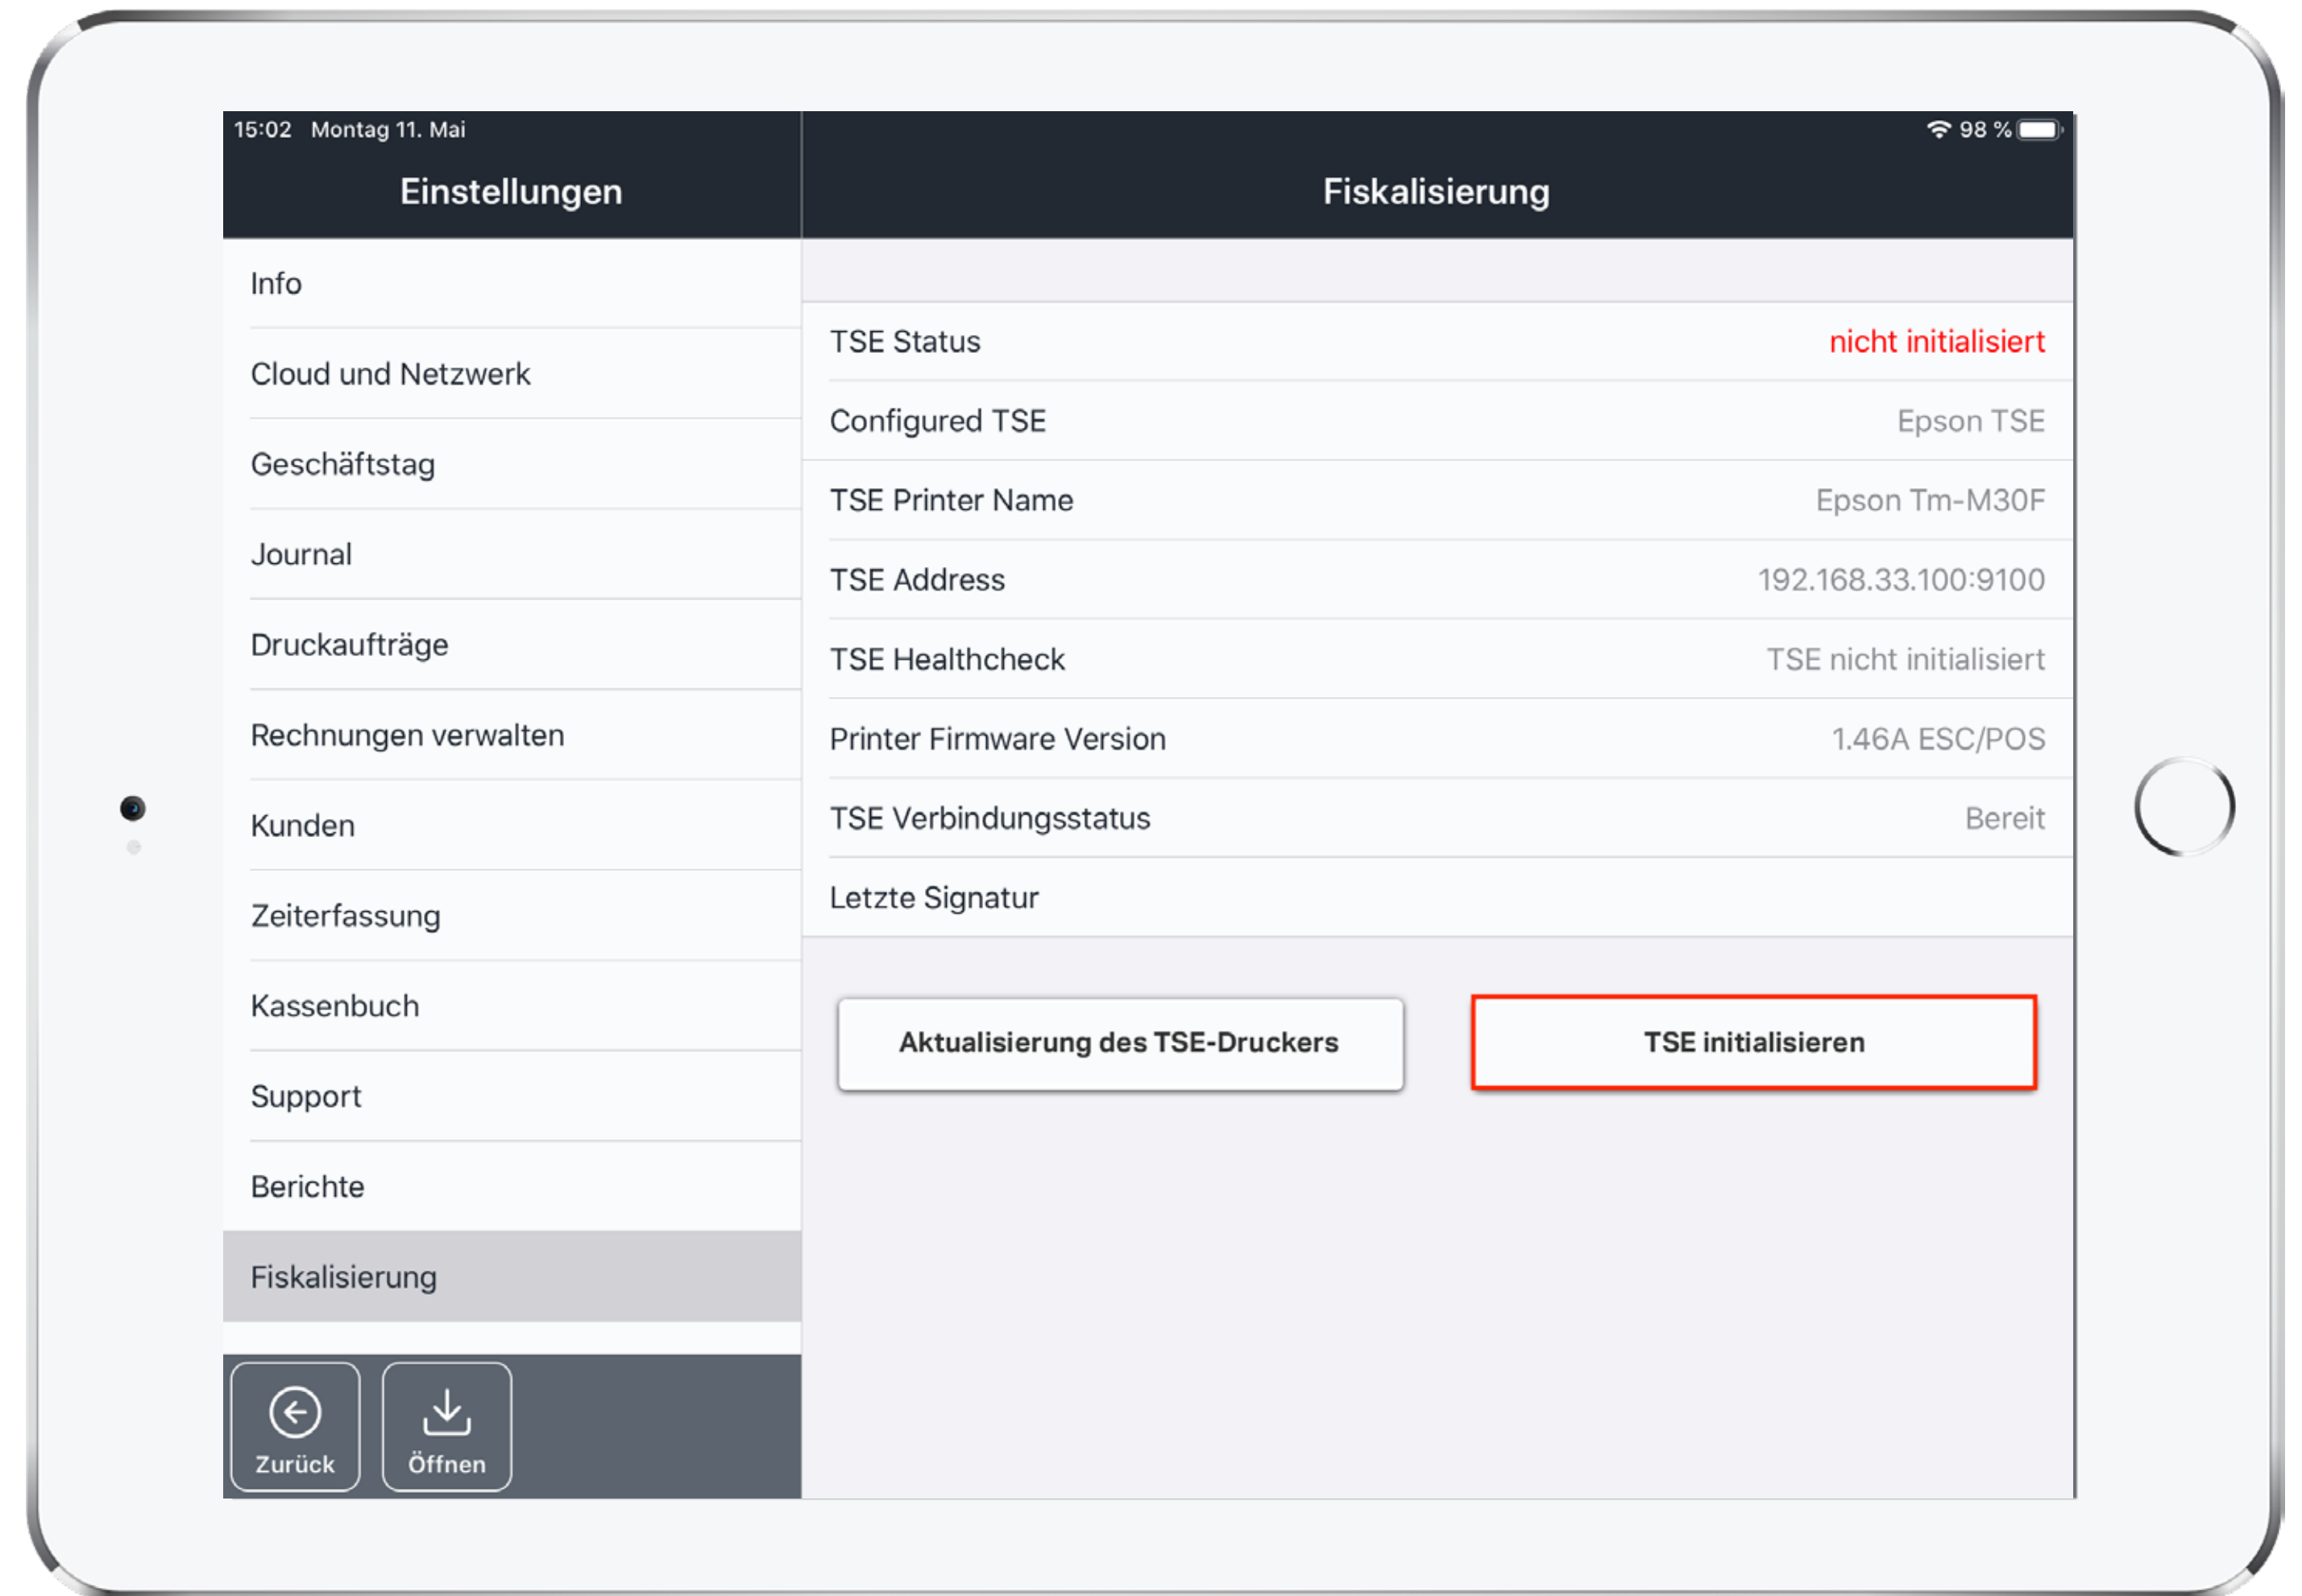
15:02 Montag 11. Mai

98 %

Einstellungen

Fiskalisierung

Info

Cloud und Netzwerk

Geschäftstag

Journal

Druckaufträge

Rechnungen verwalten

Kunden

Zeiterfassung

Kassenbuch

Support

Berichte

Fiskalisierung

Zurück

Öffnen

| | |
|---|---|
| TSE Status | nicht initialisiert |
| Configured TSE | Epson TSE |
| TSE Printer Name | Epson Tm-M30F |
| TSE Address | 192.168.33.100:9100 |
| TSE Healthcheck | TSE nicht initialisiert |
| Printer Firmware Version | 1.46A ESC/POS |
| TSE Verbindungsstatus | Bereit |
| Letzte Signatur | |

Aktualisierung des TSE-Druckers

TSE initialisieren